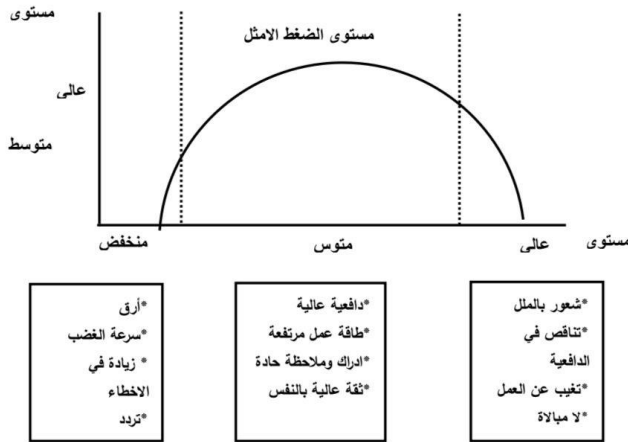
مستوى

مستوى الضغط الامثل

عالى

متوسط

منخفض

متوس

عالى

مستوى

*أرق
*سرعة الغضب
* زيادة في الاخطاء
*تردد

*دافعية عالية
*طاقة عمل مرتفعة
*ادراك وملاحظة حادة
*ثقة عالية بالنفس

*شعور بالملل
*تناقص في الدافعية
*تغيب عن العمل
*لا مبالاة